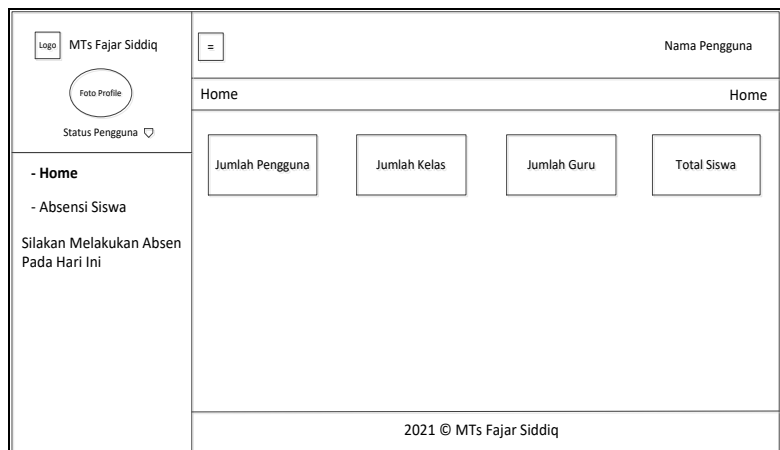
Logo MTs Fajar Siddiq

Foto Profile

Status Pengguna

- Home

- Absensi Siswa

Silakan Melakukan Absen Pada Hari Ini

=

Nama Pengguna

Home

Home

Jumlah Pengguna

Jumlah Kelas

Jumlah Guru

Total Siswa

2021 © MTs Fajar Siddiq